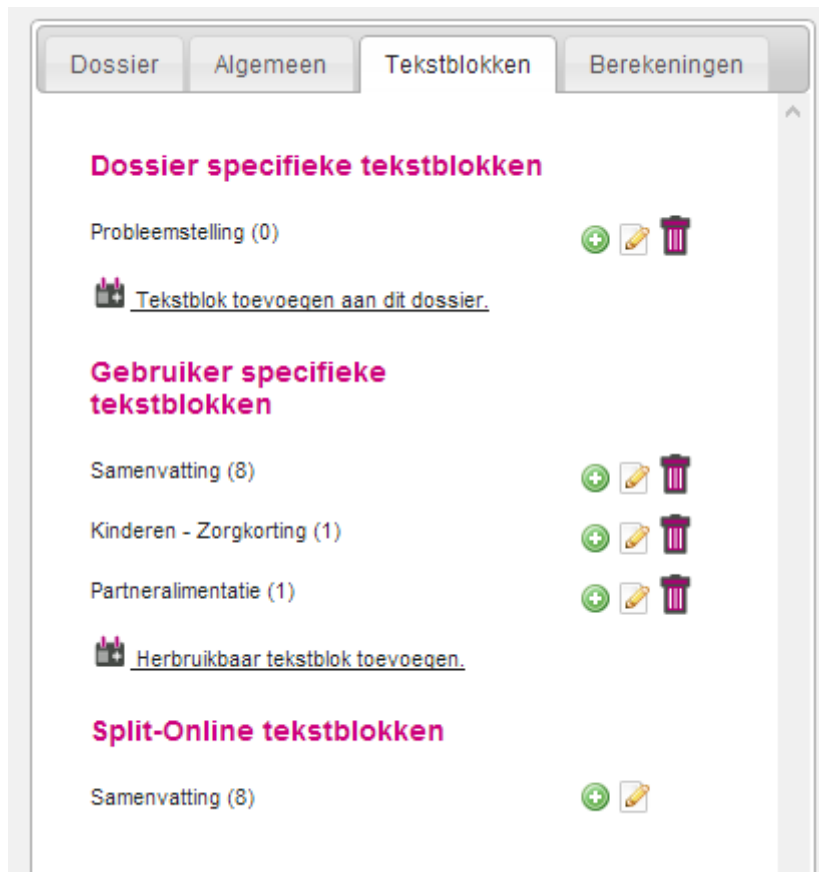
Dossier | Algemeen | Tekstblokken | Berekeningen

Dossier specifieke tekstblokken

Probleemstelling (0)

Tekstblok toevoegen aan dit dossier.

Gebruiker specifieke tekstblokken

Samenvatting (8)

Kinderen - Zorgkorting (1)

Partneralimentatie (1)

Herbruikbaar tekstblok toevoegen.

Split-Online tekstblokken

Samenvatting (8)